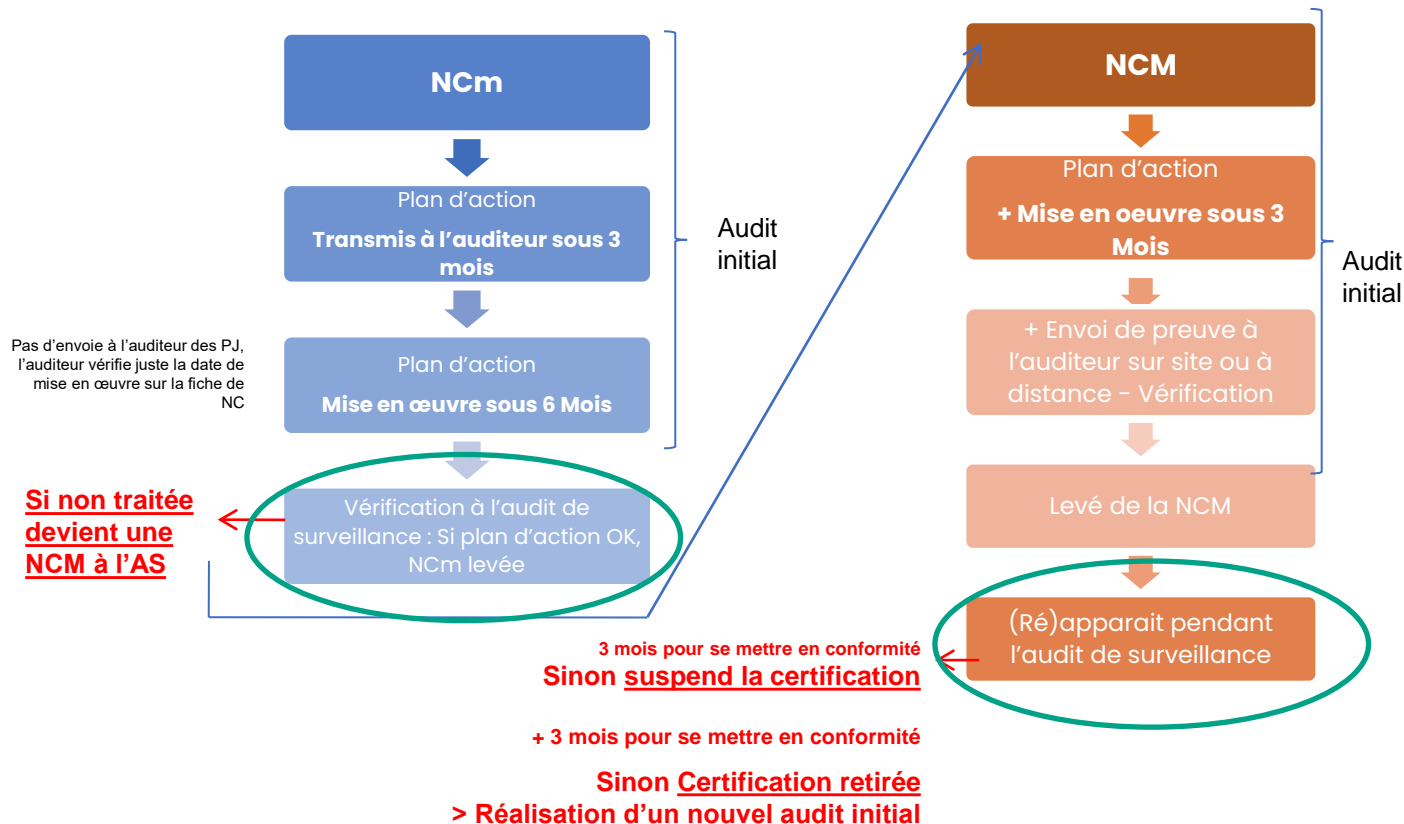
NCm

Plan d'action

Transmis à l'auditeur sous 3 mois

Plan d'action

Mise en œuvre sous 6 Mois

Pas d'envoie à l'auditeur des PJ, l'auditeur vérifie juste la date de mise en œuvre sur la fiche de NC

Audit initial

Vérification à l'audit de surveillance : Si plan d'action OK, NCm levée

Si non traitée devient une NCM à l'AS

NCM

Plan d'action

+ Mise en oeuvre sous 3 Mois

+ Envoi de preuve à l'auditeur sur site ou à distance - Vérification

Levé de la NCM

Audit initial

(Ré)apparait pendant l'audit de surveillance

3 mois pour se mettre en conformité

Sinon suspend la certification

+ 3 mois pour se mettre en conformité

Sinon Certification retirée

> Réalisation d'un nouvel audit initial